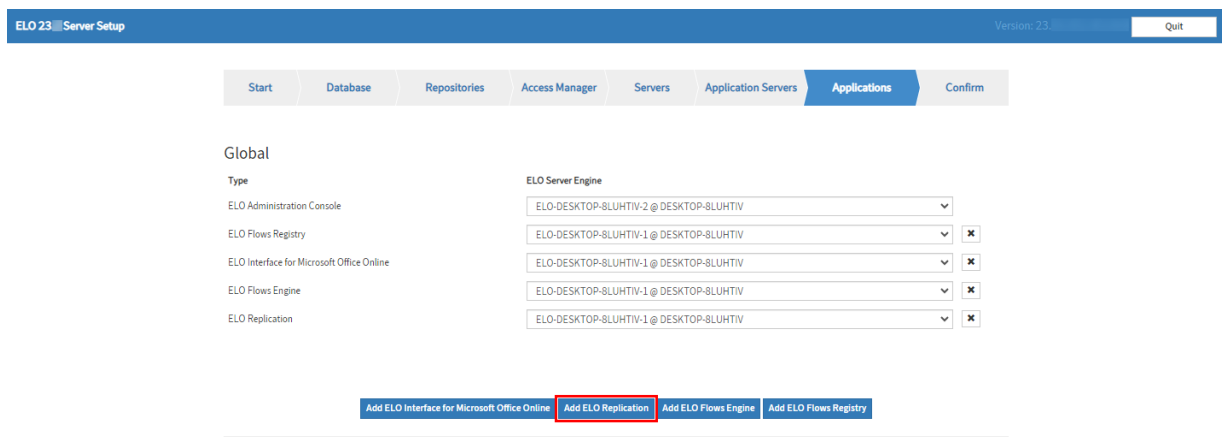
ELO 23 Server Setup

Version: 23.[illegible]

Quit

Start | Database | Repositories | Access Manager | Servers | Application Servers | Applications | Confirm

Global

| Type | ELO Server Engine |
|---|---|
| ELO Administration Console | ELO-DESKTOP-8LUHTIV-2 @ DESKTOP-8LUHTIV |
| ELO Flows Registry | ELO-DESKTOP-8LUHTIV-1 @ DESKTOP-8LUHTIV |
| ELO Interface for Microsoft Office Online | ELO-DESKTOP-8LUHTIV-1 @ DESKTOP-8LUHTIV |
| ELO Flows Engine | ELO-DESKTOP-8LUHTIV-1 @ DESKTOP-8LUHTIV |
| ELO Replication | ELO-DESKTOP-8LUHTIV-1 @ DESKTOP-8LUHTIV |

Add ELO Interface for Microsoft Office Online
Add ELO Replication
Add ELO Flows Engine
Add ELO Flows Registry